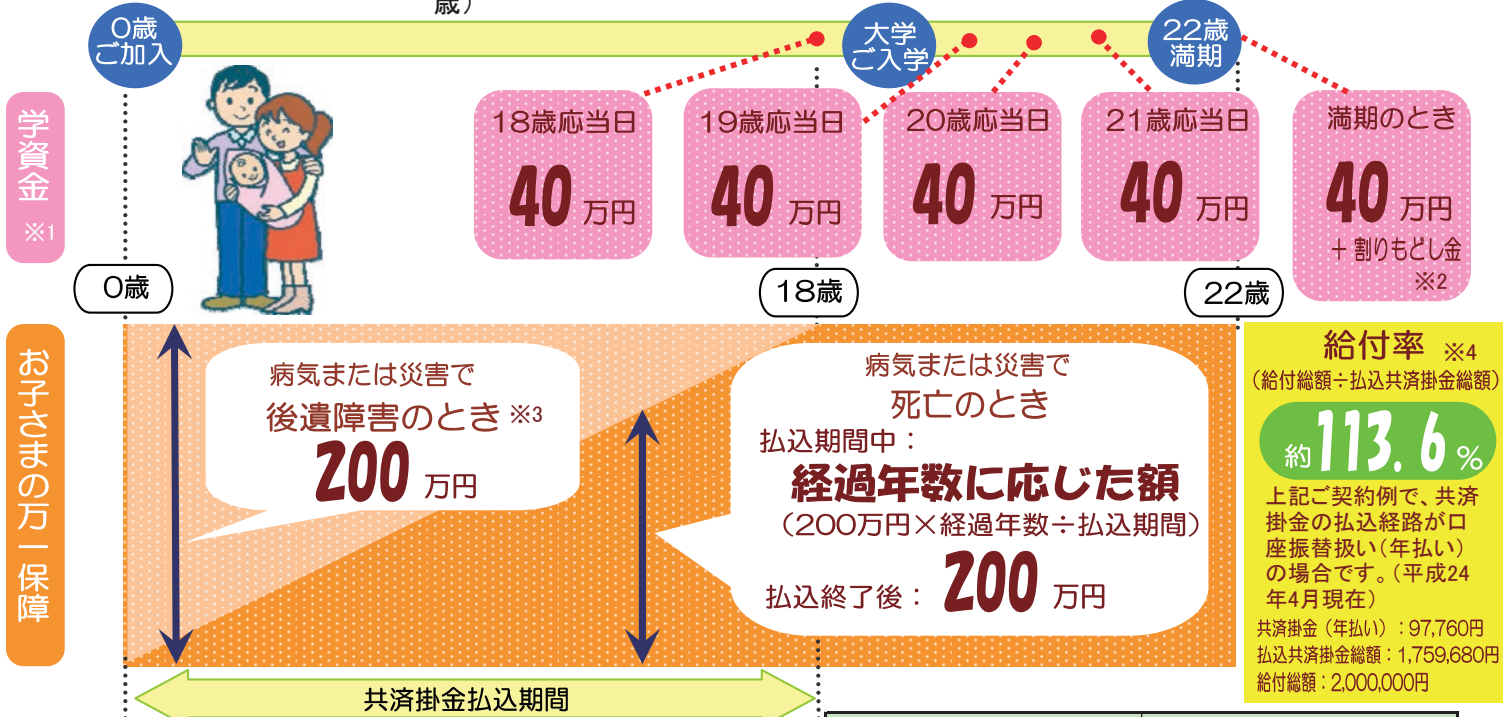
歳）

0歳 ご加入

大学 ご入学

22歳 満期

学資金 ※1

18歳応当日 40万円

19歳応当日 40万円

20歳応当日 40万円

21歳応当日 40万円

満期のとき 40万円 ＋割りもどし金 ※2

0歳

18歳

22歳

お子さまの万一保障

病気または災害で
後遺障害のとき ※3
200万円

病気または災害で
死亡のとき
払込期間中：
経過年数に応じた額
（200万円×経過年数÷払込期間）
払込終了後： 200万円

給付率 ※4
（給付総額÷払込共済掛金総額）
約113.6％
上記ご契約例で、共済掛金の払込経路が口座振替扱い（年払い）の場合です。（平成24年4月現在）
共済掛金（年払い）：97,760円
払込共済掛金総額：1,759,680円
給付総額：2,000,000円

共済掛金払込期間